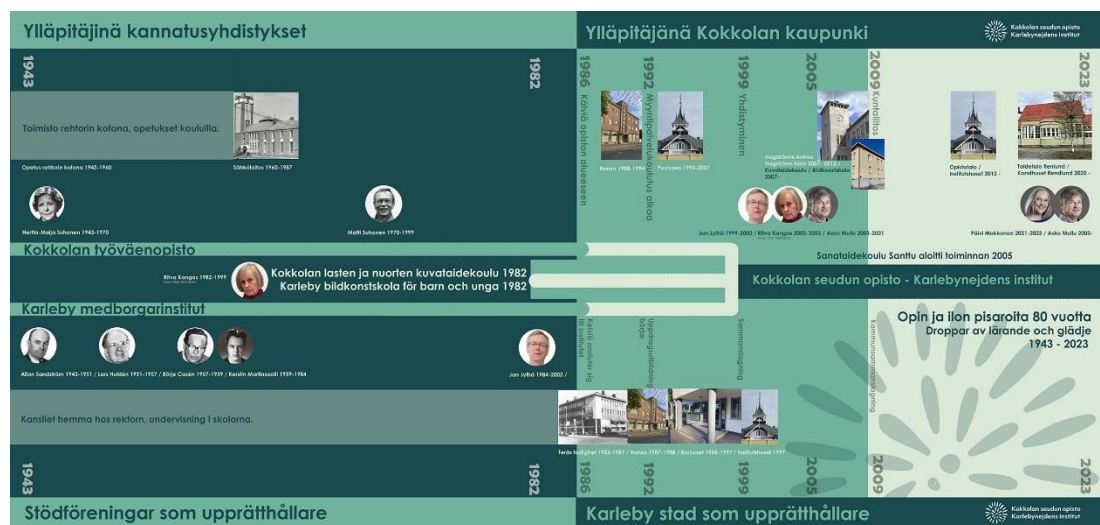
Ylläpitäjinä kannatusyhdistykset

Ylläpitäjänä Kokkolan kaupunki

Kokkolan seudun opisto
Karlebynejdens institut

1943

1982

1986 Kävijä opiston alueeseen

1992 Myyntipalvelukoulu alkoi

1999 Yhdistyminen

2005

2009 Kuntaliitos

2023

Toimisto rehtorin kotona, opetukset kouluilla.

Opetus rehtorin kotona 1943-1960

Sähkölaitos 1960-1987

Hanna 1988-1994

Puuvaara 1994-2007

Hagström kulma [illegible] 2007 - 2012 / Kuvataidekoulu / Bildkonstskola 2007-

Opistotalo / Institutshuset 2012 -

Taidetalo Renlund / Konsthuset Renlund 2020 -

Hertta-Maija Suhonen 1943-1970

Matti Suhonen 1970-1999

Jan Jylhä 1999-2002 / Riitva Kangas 2002-2003 / Asko Mulki 2003-2021

Päivi Mokkonen 2021-2022 / Asko Mulki 2023-

Kokkolan työväenopisto

Sanataidekoulu Santtu aloitti toiminnan 2005

Riitva Kangas 1982-1999

Kokkolan lasten ja nuorten kuvataidekoulu 1982
Karleby bildkonstskola för barn och unga 1982

Kokkolan seudun opisto - Karlebynejdens institut

Karleby medborgarinstitut

Opin ja ilon pisaroita 80 vuotta
Droppar av lärande och glädje
1943 - 2023

Allan Sandström 1943-1951 / Lars Holdén 1951-1957 / Börje Casén 1957-1959 / Kerstin Martinsson 1959-1984

Jan Jylhä 1984-2002 /

Kansliet hemma hos rektorn, undervisning i skolorna.

Kävijä omfattar sig till institutet

Uppdragsutbildning börjar

Sammanslagning

Kommunsammanslagning

Terås fastighet 1983-1987 / Hanna 1987-1988 / Brahuset 1988-1997 / Institutshuset 1997-

1943

1982

1986

1992

1999

2005

2009

2023

Stödföreningar som upprätthållare

Karleby stad som upprätthållare

Kokkolan seudun opisto
Karlebynejdens institut